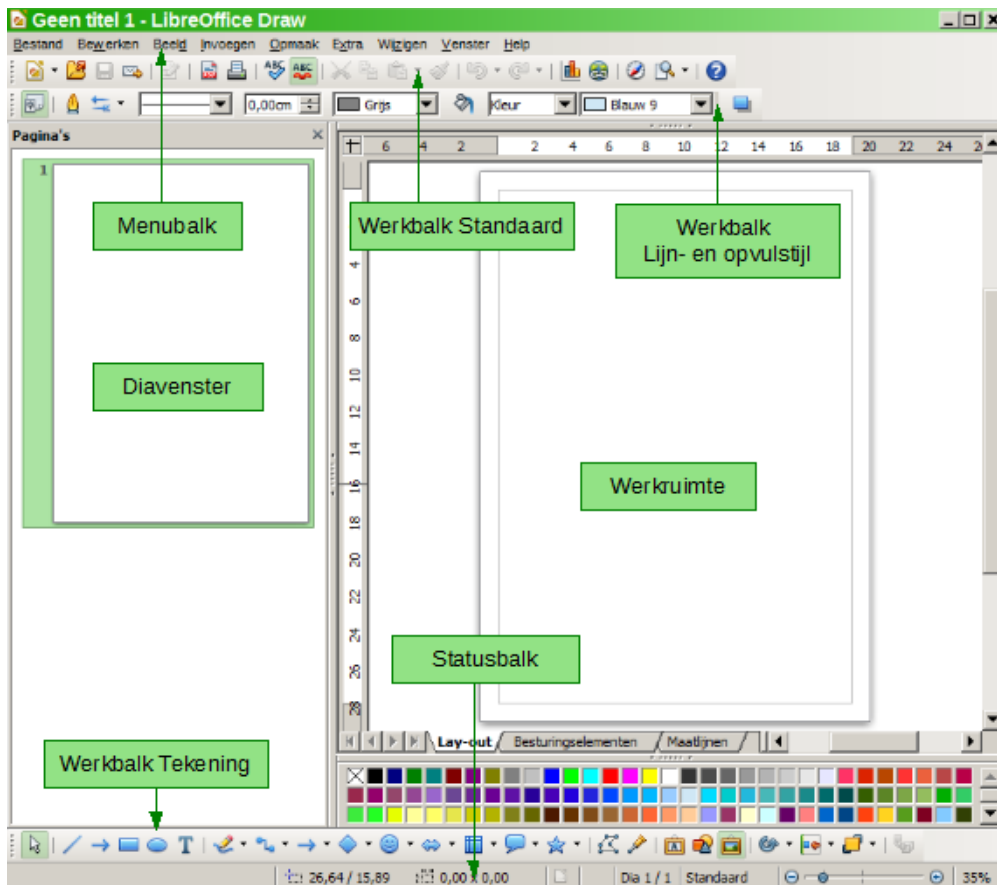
Geen titel 1 - LibreOffice Draw

Bestand Bewerken Beeld Invoegen Opmaak Extra Wijzigen Venster Help

0,00cm Grijs Kleur Blauw 9

Pagina's

1

6 4 2 2 4 6 8 10 12 14 16 18 20 22 24

4 6 8 10 12 14 16 18 20 22 24 26 28

Menubalk

Werkbalk Standaard

Werkbalk Lijn- en opvulstijl

Diavenster

Werkruimte

Statusbalk

Werkbalk Tekening

Lay-out Besturingselementen Maatlijnen

26,64 / 15,89 0,00 x 0,00 Dia 1 / 1 Standaard 35%